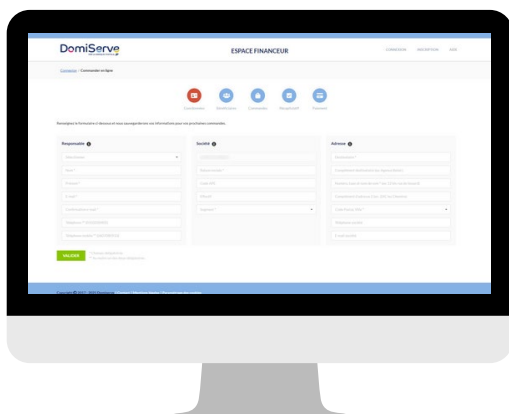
DomiServe

ESPACE FINANCEUR

Connexion Inscription Aide

Commander en ligne

Coordonnées Bénéficiaire Commande Récapitulatif Paiement

Remplissez le formulaire ci-dessous et nous sauvegarderons vos informations pour vos prochaines commandes.

Responsable

Société

Adresse

VALIDER

Copyright © 2017 - 2020 Domiserve